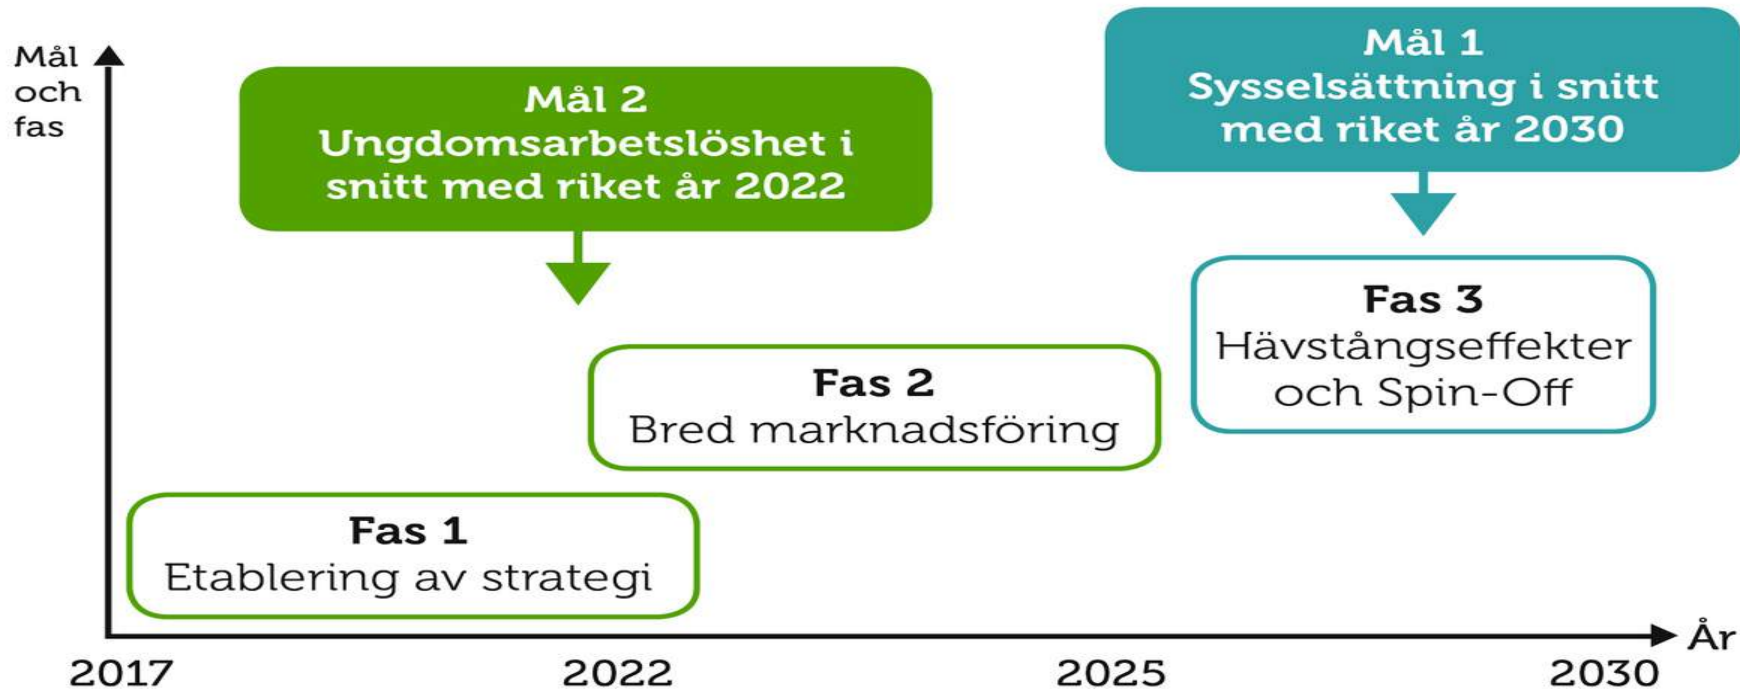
Mål och fas

Mål 2
Ungdomsarbetslöshet i snitt med riket år 2022

Mål 1
Sysselsättning i snitt med riket år 2030

Fas 3
Hävstångseffekter och Spin-Off

Fas 2
Bred marknadsföring

Fas 1
Etablering av strategi

År

2017

2022

2025

2030